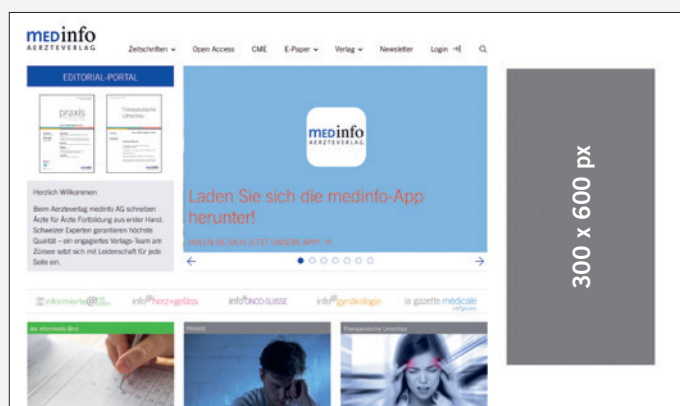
MEDinfo
AERZTEVERLAG

Zeitschriften ⌄ Open Access CME E-Paper ⌄ Verlag ⌄ Newsletter Login

EDITORIAL-PORTAL

praxis

Therapeutische Umschau

Herzlich Willkommen

Beim Aerzteverlag medinfo AG schreiben Ärzte für Ärzte Fortbildung aus erster Hand. Schweizer Experten garantieren höchste Qualität – ein engagiertes Verlags-Team am Zürisee setzt sich mit Leidenschaft für jede Seite ein.

MEDinfo
AERZTEVERLAG

Laden Sie sich die medinfo-App herunter!

HOLEN SIE SICH JETZT UNSERE APP →

der informierte @rzt   info herz+gefäss   info ONCO-SUISSE   info gynäkologie   la gazette médicale

der informierte @rzt

PRAXIS

Therapeutische Umschau

300 x 600 px